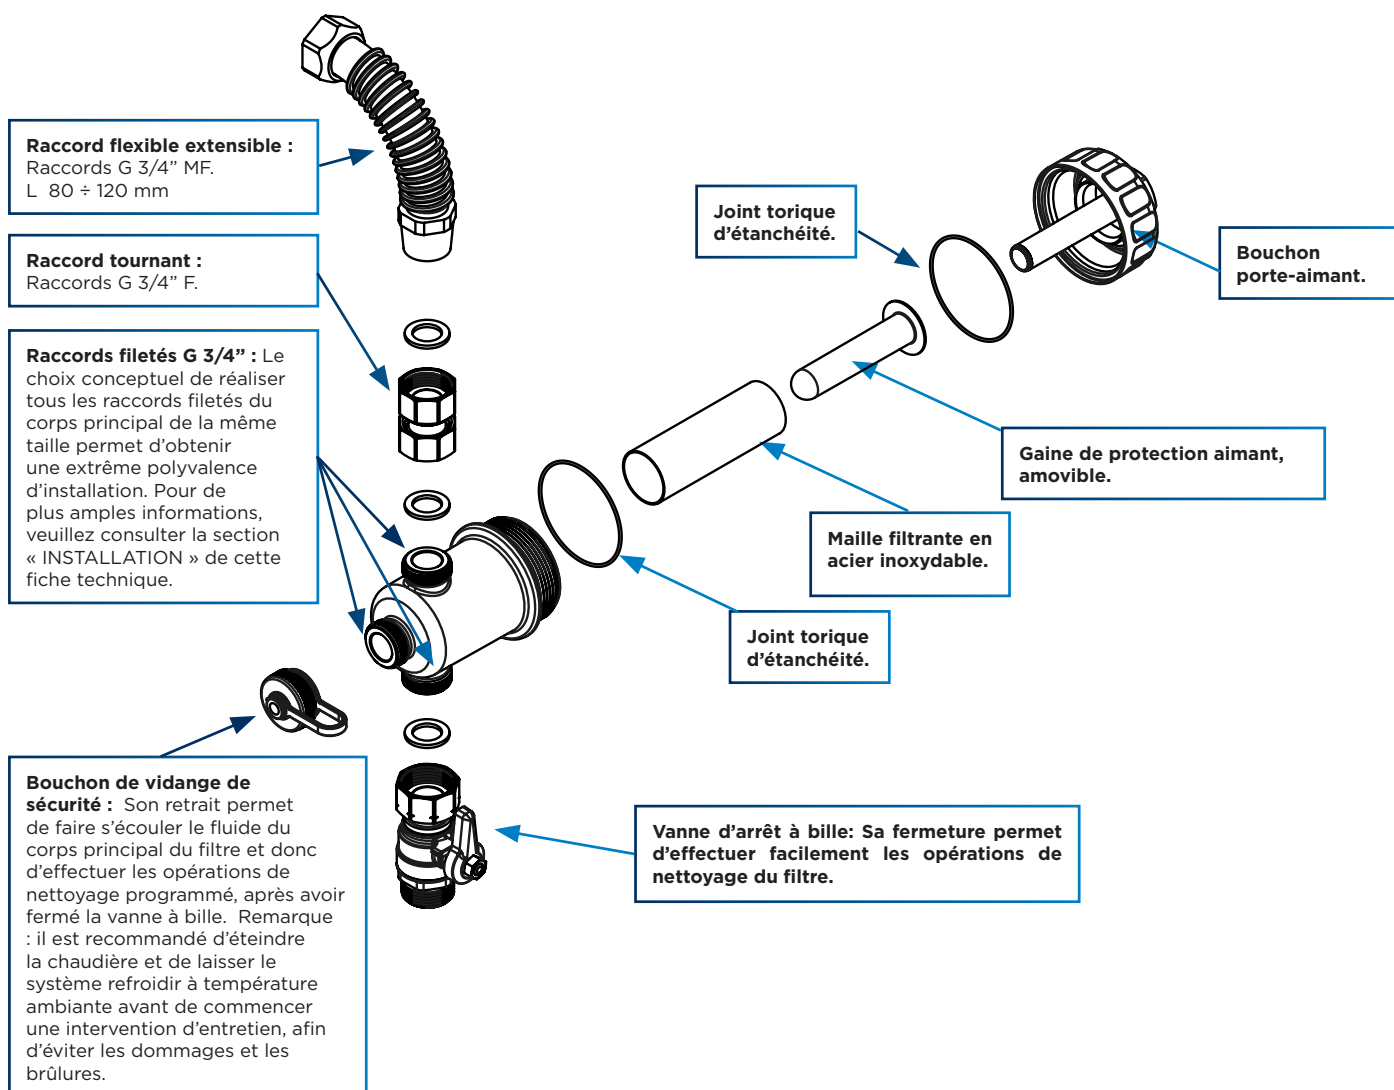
**Raccord flexible extensible :**
Raccords G 3/4” MF.
L 80 ÷ 120 mm

**Raccord tournant :**
Raccords G 3/4” F.

**Raccords filetés G 3/4” :** Le choix conceptuel de réaliser tous les raccords filetés du corps principal de la même taille permet d’obtenir une extrême polyvalence d’installation. Pour de plus amples informations, veuillez consulter la section « INSTALLATION » de cette fiche technique.

**Joint torique d’étanchéité.**

**Bouchon porte-aimant.**

**Gaine de protection aimant, amovible.**

**Maille filtrante en acier inoxydable.**

**Joint torique d’étanchéité.**

**Bouchon de vidange de sécurité :** Son retrait permet de faire s’écouler le fluide du corps principal du filtre et donc d’effectuer les opérations de nettoyage programmé, après avoir fermé la vanne à bille. Remarque : il est recommandé d’éteindre la chaudière et de laisser le système refroidir à température ambiante avant de commencer une intervention d’entretien, afin d’éviter les dommages et les brûlures.

**Vanne d’arrêt à bille: Sa fermeture permet d’effectuer facilement les opérations de nettoyage du filtre.**